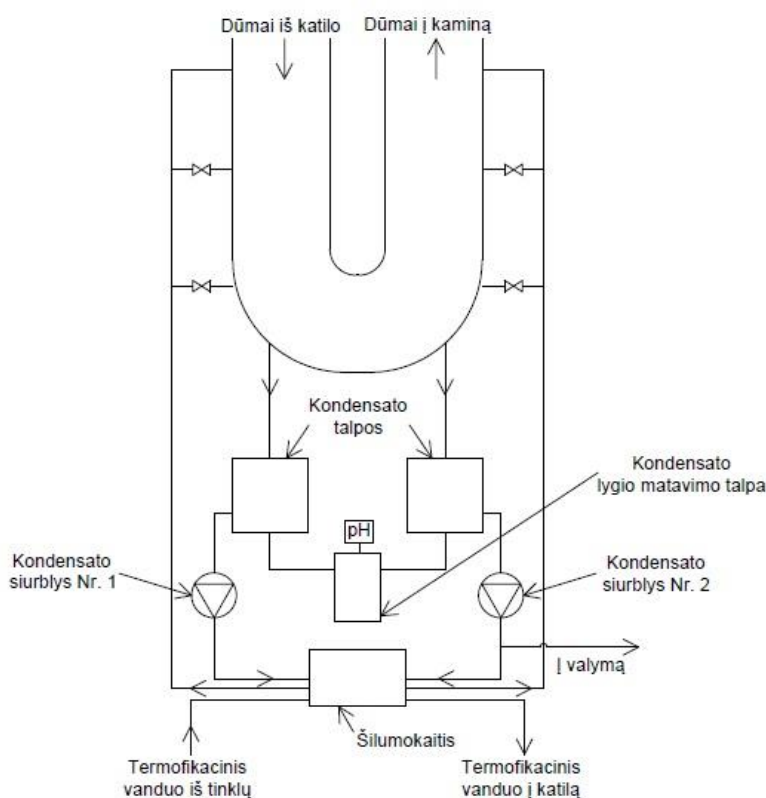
Dūmai iš katilo
Dūmai į kaminą

Kondensato talpos

Kondensato lygio matavimo talpa

pH

Kondensato siurblys Nr. 1

Kondensato siurblys Nr. 2

Į valymą

Šilumokaitis

Termofikacinis vanduo iš tinklų

Termofikacinis vanduo į katilą